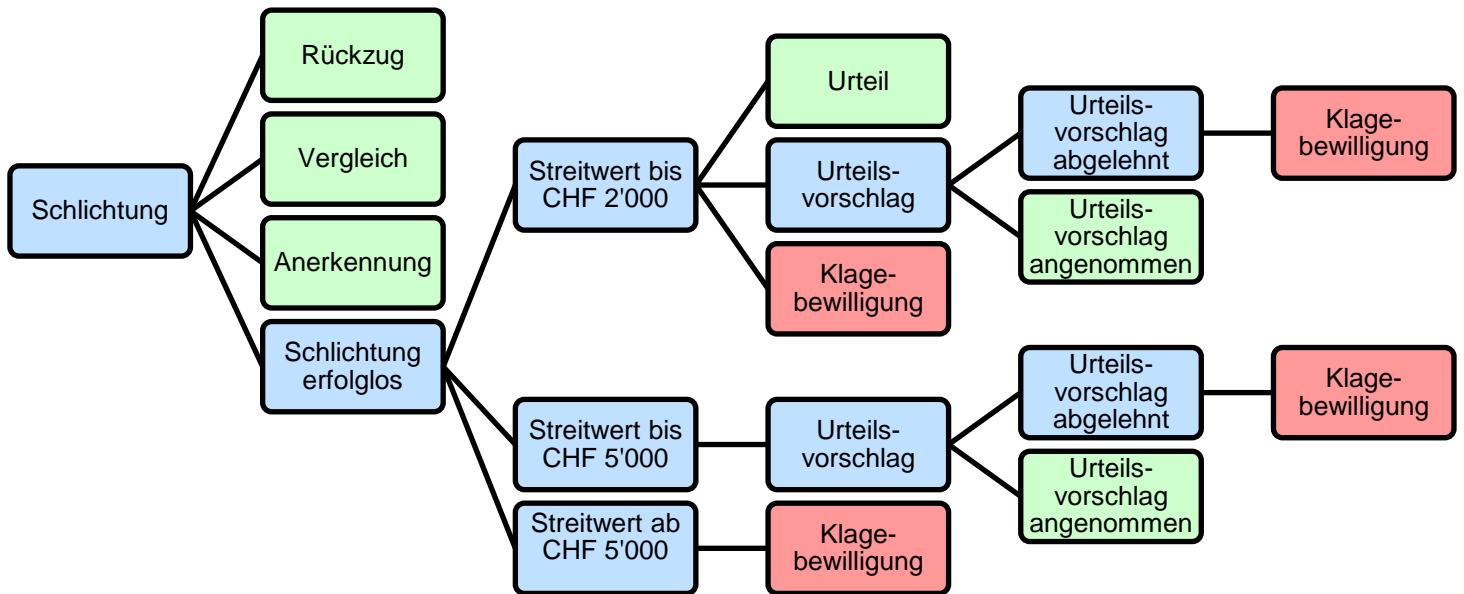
Schlichtung

Rückzug

Vergleich

Anerkennung

Schlichtung erfolglos

Streitwert bis CHF 2'000

Urteil

Urteilsvorschlag

Klagebewilligung

Urteilsvorschlag abgelehnt

Klagebewilligung

Urteilsvorschlag angenommen

Streitwert bis CHF 5'000

Urteilsvorschlag

Urteilsvorschlag abgelehnt

Klagebewilligung

Urteilsvorschlag angenommen

Streitwert ab CHF 5'000

Klagebewilligung